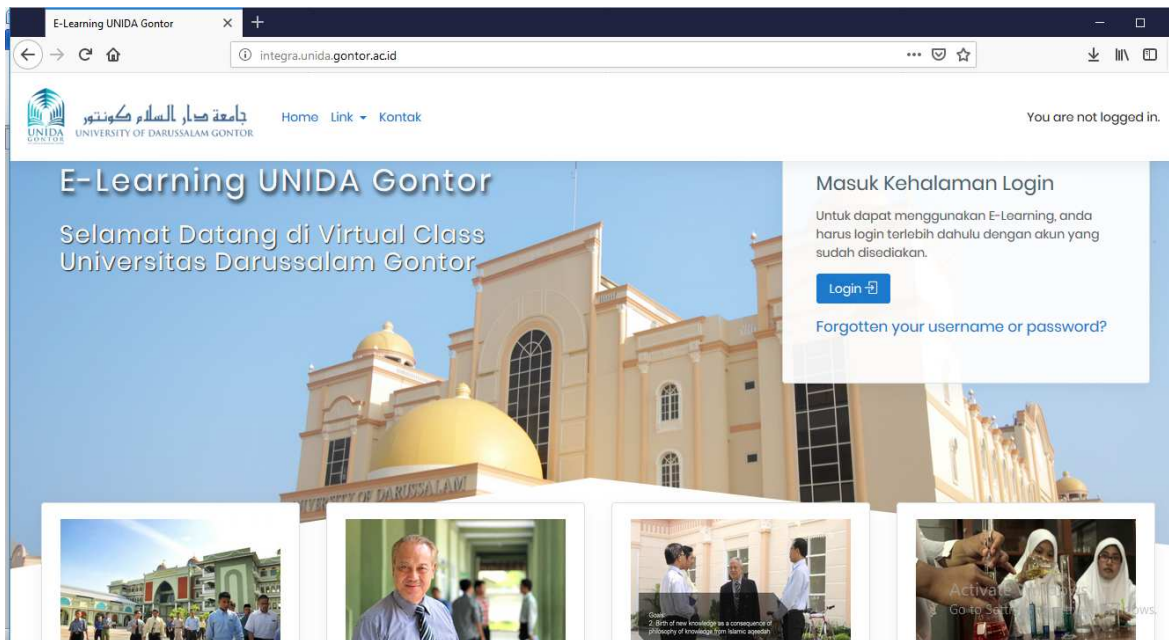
E-Learning UNIDA Gontor ×

integra.unida.gontor.ac.id

جامعة دار السلام كونتور
UNIDA GONTOR UNIVERSITY OF DARUSSALAM GONTOR

Home Link Kontak

You are not logged in.

E-Learning UNIDA Gontor

Selamat Datang di Virtual Class Universitas Darussalam Gontor

Masuk Kehalaman Login

Untuk dapat menggunakan E-Learning, anda harus login terlebih dahulu dengan akun yang sudah disediakan.

Login

Forgotten your username or password?

UNIVERSITY OF DARUSSALAM

Goals:
2. Birth of new knowledge as a consequence of philosophy of knowledge from Islamic aqeedah

Activate Windows
Go to Settings to activate Windows.